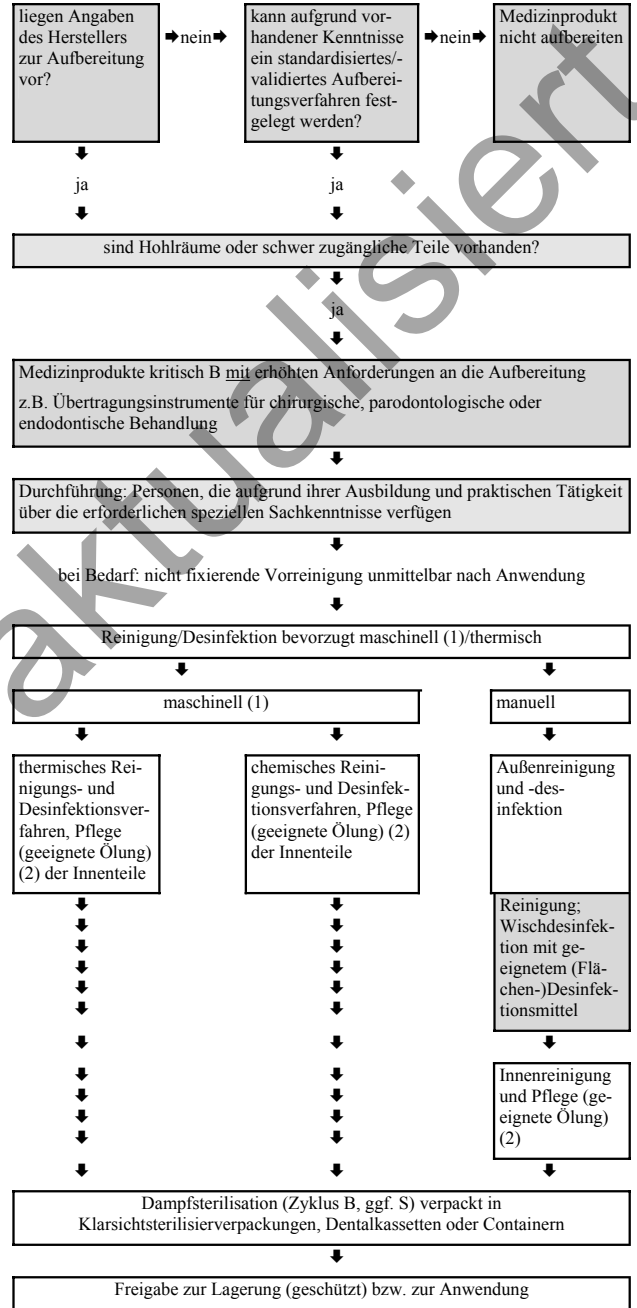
liegen Angaben des Herstellers zur Aufbereitung vor? ➡nein➡ kann aufgrund vorhandener Kenntnisse ein standardisiertes/-validiertes Aufbereitungsverfahren festgelegt werden? ➡nein➡ Medizinprodukt nicht aufbereiten

ja

ja

sind Hohlräume oder schwer zugängliche Teile vorhanden?

ja

Medizinprodukte kritisch B mit erhöhten Anforderungen an die Aufbereitung

z.B. Übertragungsinstrumente für chirurgische, parodontologische oder endodontische Behandlung

Durchführung: Personen, die aufgrund ihrer Ausbildung und praktischen Tätigkeit über die erforderlichen speziellen Sachkenntnisse verfügen

bei Bedarf: nicht fixierende Vorreinigung unmittelbar nach Anwendung

Reinigung/Desinfektion bevorzugt maschinell (1)/thermisch

maschinell (1)

manuell

thermisches Reinigungs- und Desinfektionsverfahren, Pflege (geeignete Ölung) (2) der Innenteile

chemisches Reinigungs- und Desinfektionsverfahren, Pflege (geeignete Ölung) (2) der Innenteile

Außenreinigung und -desinfektion

Reinigung; Wischdesinfektion mit geeignetem (Flächen-)Desinfektionsmittel

Innenreinigung und Pflege (geeignete Ölung) (2)

Dampfsterilisation (Zyklus B, ggf. S) verpackt in Klarsichtsterilisierverpackungen, Dentalkassetten oder Containern

Freigabe zur Lagerung (geschützt) bzw. zur Anwendung

aktualisiert